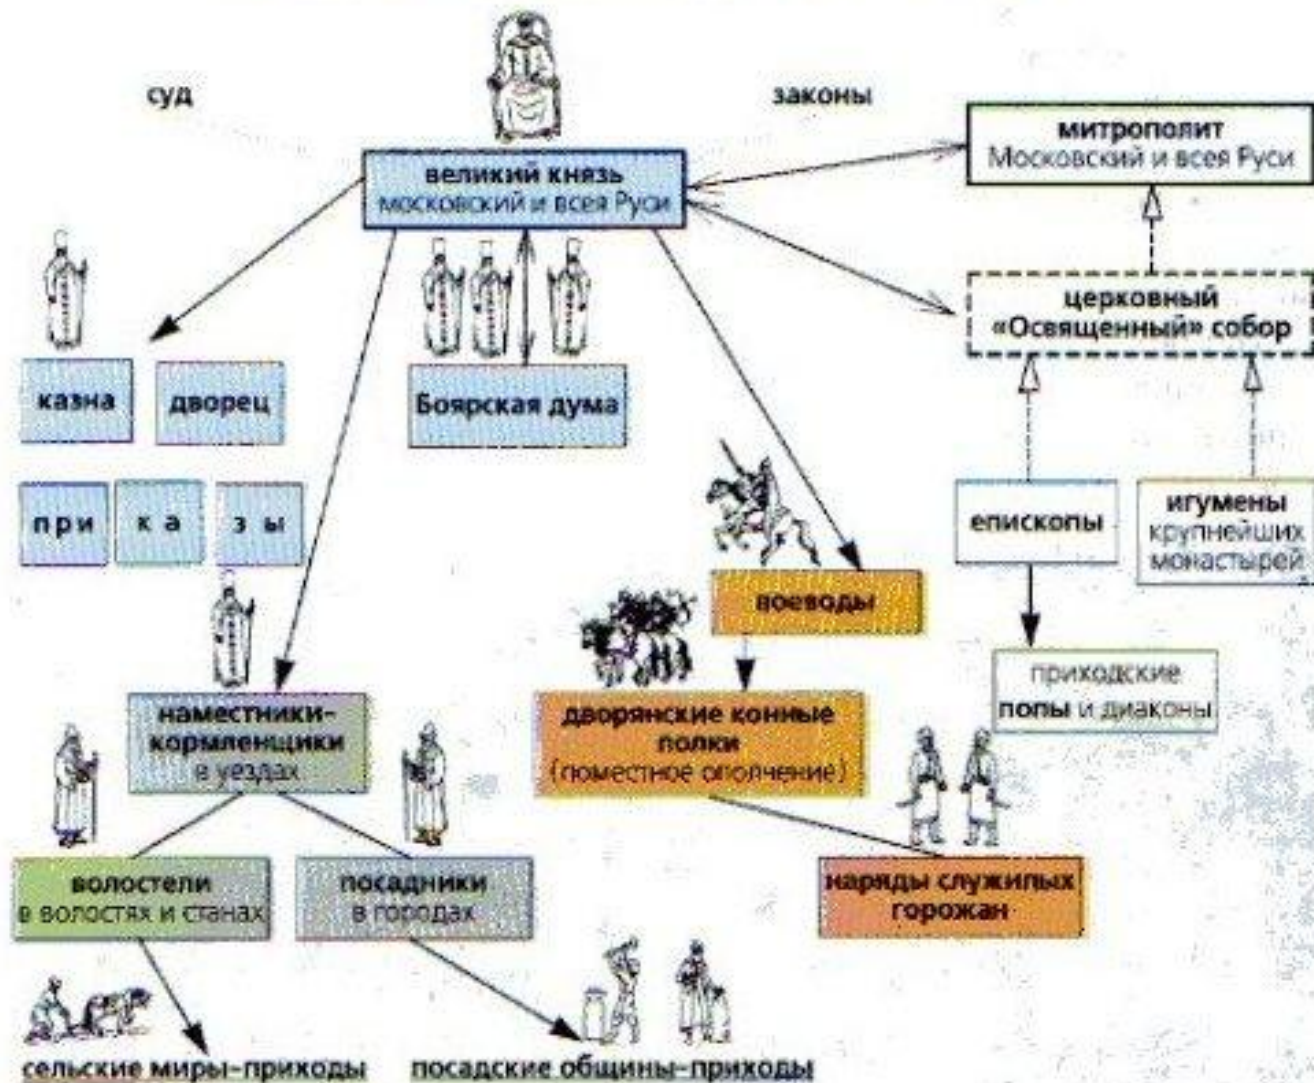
суд

законы

великий князь
московский и всея Руси

митрополит
Московский и всея Руси

церковный
«Освященный» собор

казна

дворец

Боярская дума

при ка зы

епископы

игумены
крупнейших
монастырей

воеводы

приходские
попы и диаконы

наместники-
кормленщики
в уездах

дворянские конные
полки
(поместное ополчение)

волостели
в волостях и станах

посадники
в городах

наряды служилых
горожан

сельские миры-приходы

посадские общины-приходы